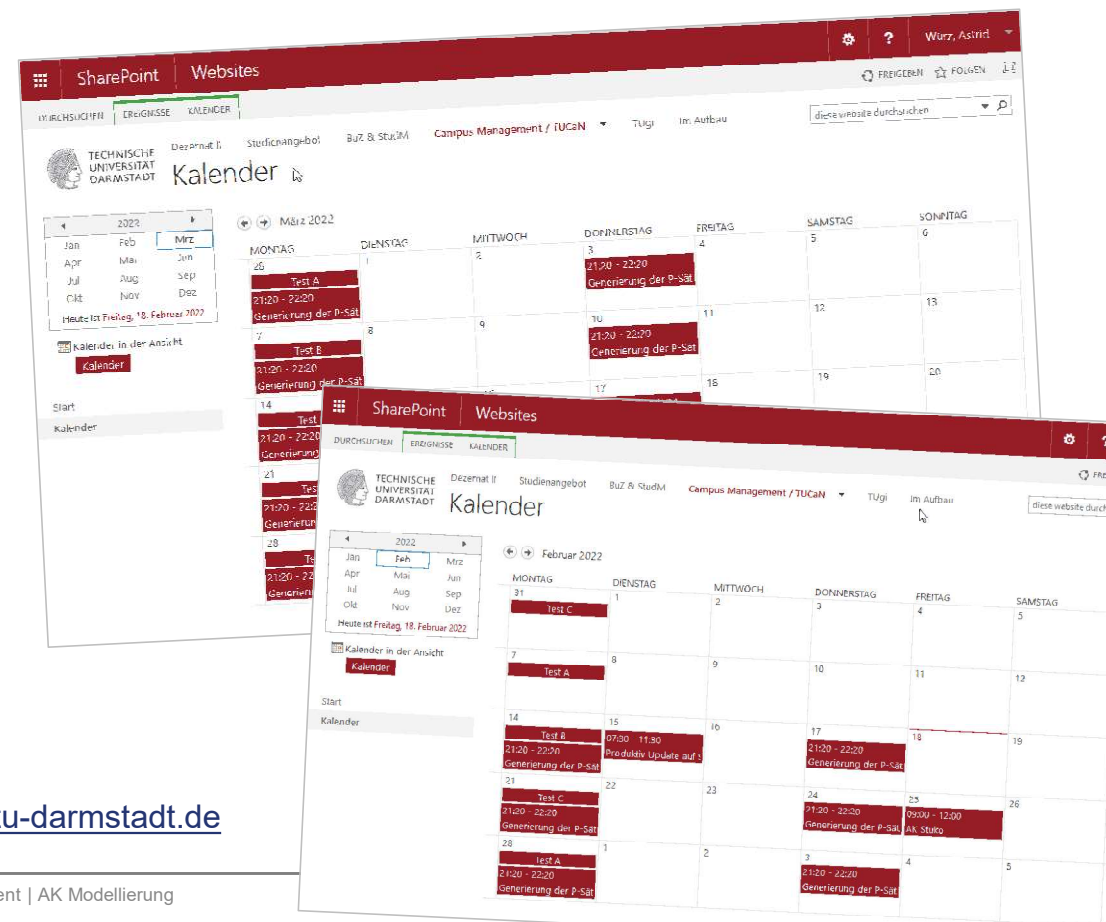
SharePoint Websites
Wurz, Astrid
FREIGEBEN FOLGEN
DURCHSUCHEN ERGEIGNISSE KALENDER
diese website durchsuchen
TECHNISCHE UNIVERSITÄT DARMSTADT
Dezernat II Studienangebot BuZ & StudM Campus Management / TUCaN TUgi Im Aufbau
Kalender

2022
Jan Feb Mrz
Apr Mai Jun
Jul Aug Sep
Okt Nov Dez
Heute ist Freitag, 18. Februar 2022

Kalender in der Ansicht
Kalender
Start
Kalender

März 2022
| MONTAG | DIENSTAG | MITTWOCH | DONNERSTAG | FREITAG | SAMSTAG | SONNTAG |
|---|---|---|---|---|---|---|
| 28 Test A 21:20 - 22:20 Generierung der P-Sät | 1 | 2 | 3 21:20 - 22:20 Generierung der P-Sät | 4 | 5 | 6 |
| 7 Test B 21:20 - 22:20 Generierung der P-Sät | 8 | 9 | 10 21:20 - 22:20 Generierung der P-Sät | 11 | 12 | 13 |
| 14 Test 21:20 - 22:20 Generierung | | | 17 | 18 | 19 | 20 |
| 21 Test 21:20 - 22:2 Generierun | | | | | | |
| 28 Te 21:20 - 2 Generieru | | | | | | |

SharePoint Websites
DURCHSUCHEN ERGEIGNISSE KALENDER
FRE
diese website durch
TECHNISCHE UNIVERSITÄT DARMSTADT
Dezernat II Studienangebot BuZ & StudM Campus Management / TUCaN TUgi Im Aufbau
Kalender

2022
Jan Feb Mrz
Apr Mai Jun
Jul Aug Sep
Okt Nov Dez
Heute ist Freitag, 18. Februar 2022

Kalender in der Ansicht
Kalender
Start
Kalender

Februar 2022
| MONTAG | DIENSTAG | MITTWOCH | DONNERSTAG | FREITAG | SAMSTAG |
|---|---|---|---|---|---|
| 31 Test C | 1 | 2 | 3 | 4 | 5 |
| 7 Test A | 8 | 9 | 10 | 11 | 12 |
| 14 Test B 21:20 - 22:20 Generierung der P-Sät | 15 07:30 - 11:30 Produktiv Update auf s | 16 | 17 21:20 - 22:20 Generierung der P-Sät | 18 | 19 |
| 21 Test C 21:20 - 22:20 Generierung der P-Sät | 22 | 23 | 24 21:20 - 22:20 Generierung der P-Sät | 25 09:00 - 12:00 AK Stuko | 26 |
| 28 Test A 21:20 - 22:20 Generierung der P-Sät | 1 | 2 | 3 21:20 - 22:20 Generierung der P-Sät | 4 | 5 |

u-darmstadt.de
ent | AK Modellierung